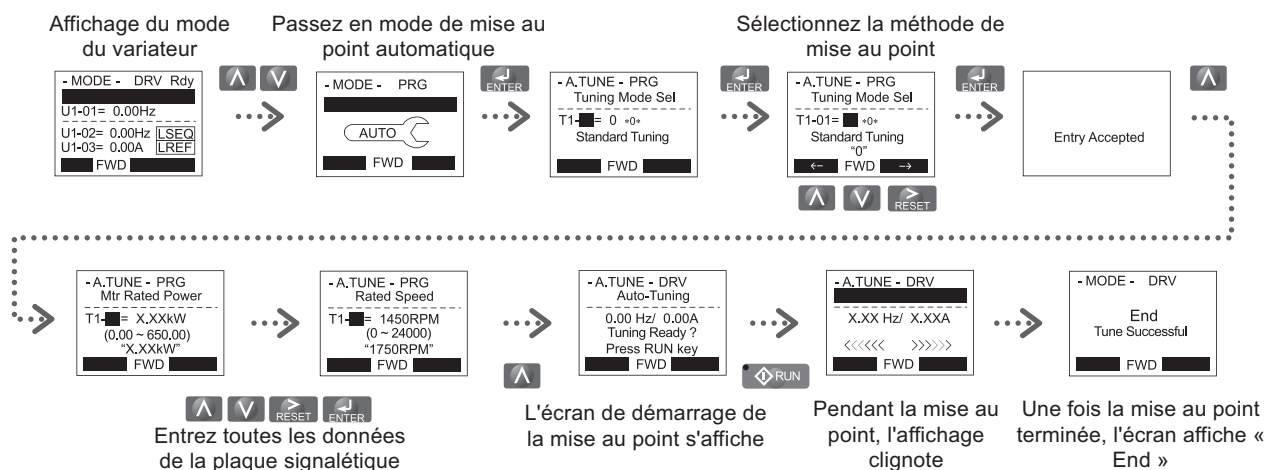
Affichage du mode du variateur

- MODE - DRV Rdy
U1-01= 0.00Hz
U1-02= 0.00Hz LSEQ
U1-03= 0.00A LREF
FWD

Passez en mode de mise au point automatique

- MODE - PRG
AUTO
FWD

ENTER

- A.TUNE - PRG
Tuning Mode Sel
T1-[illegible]= 0 *0*
Standard Tuning
FWD

ENTER

Sélectionnez la méthode de mise au point

- A.TUNE - PRG
Tuning Mode Sel
T1-01= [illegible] *0*
Standard Tuning
"0"
← FWD →

RESET

ENTER

Entry Accepted

- A.TUNE - PRG
Mtr Rated Power
T1-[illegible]= X.XXkW
(0.00 ~ 650.00)
"X.XXkW"
FWD

- A.TUNE - PRG
Rated Speed
T1-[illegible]= 1450RPM
(0 ~ 24000)
"1750RPM"
FWD

RESET ENTER
Entrez toutes les données de la plaque signalétique

- A.TUNE - DRV
Auto-Tuning
0.00 Hz/ 0.00A
Tuning Ready ?
Press RUN key
FWD

L'écran de démarrage de la mise au point s'affiche

RUN

- A.TUNE - DRV
X.XX Hz/ X.XXA
<<<<<< >>>>>>
FWD

Pendant la mise au point, l'affichage clignote

- MODE - DRV
End
Tune Successful
FWD

Une fois la mise au point terminée, l'écran affiche « End »